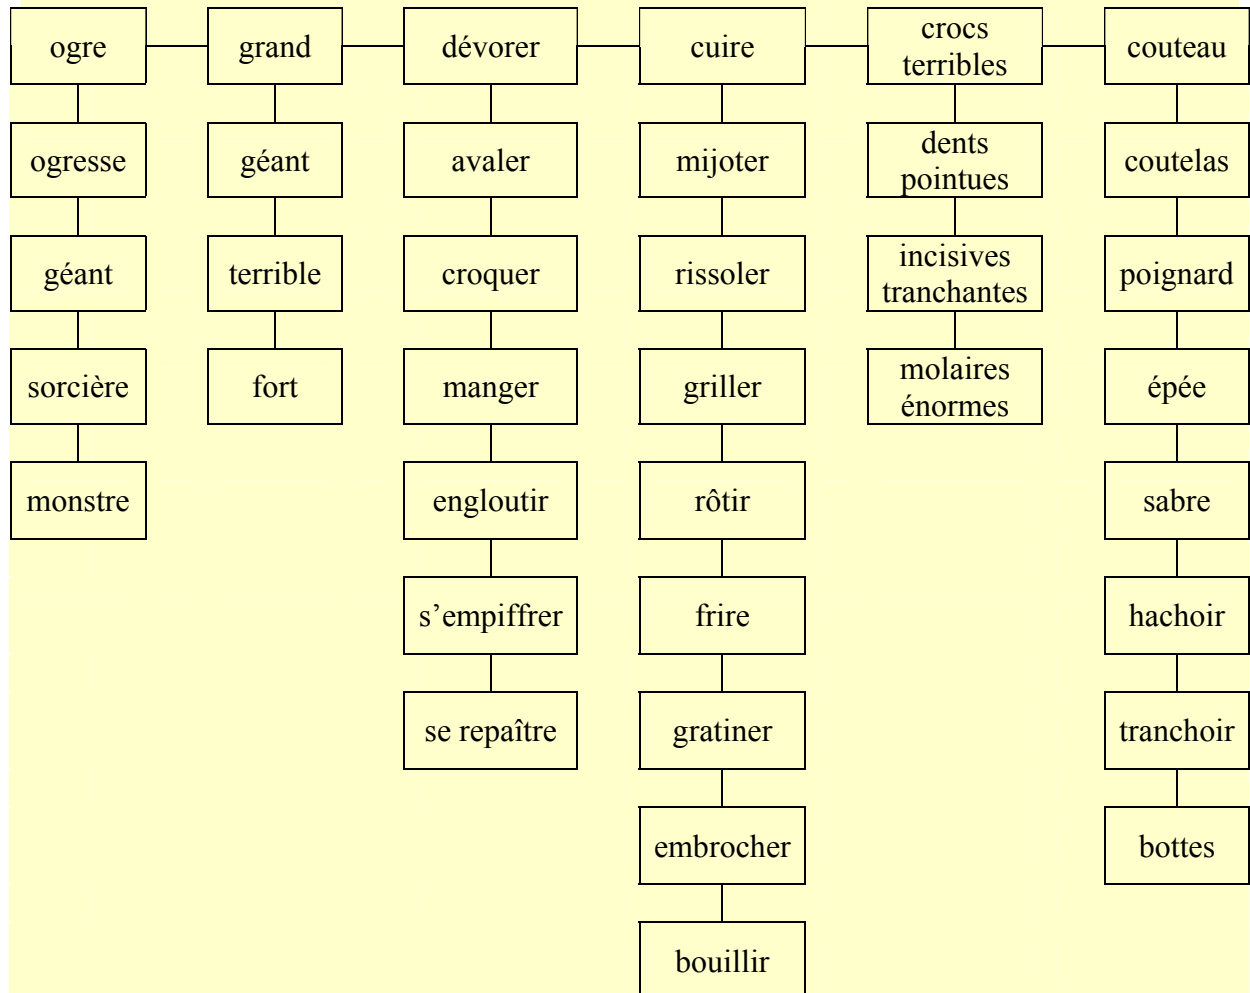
ogre
ogresse
géant
sorcière
monstre

grand
géant
terrible
fort

dévorer
avaler
croquer
manger
engloutir
s’empiffrer
se repaître

cuire
mijoter
rissoler
griller
rôtir
frire
gratiner
embrocher
bouillir

crocs terribles
dents pointues
incisives tranchantes
molaires énormes

couteau
coutelas
poignard
épée
sabre
hachoir
tranchoir
bottes